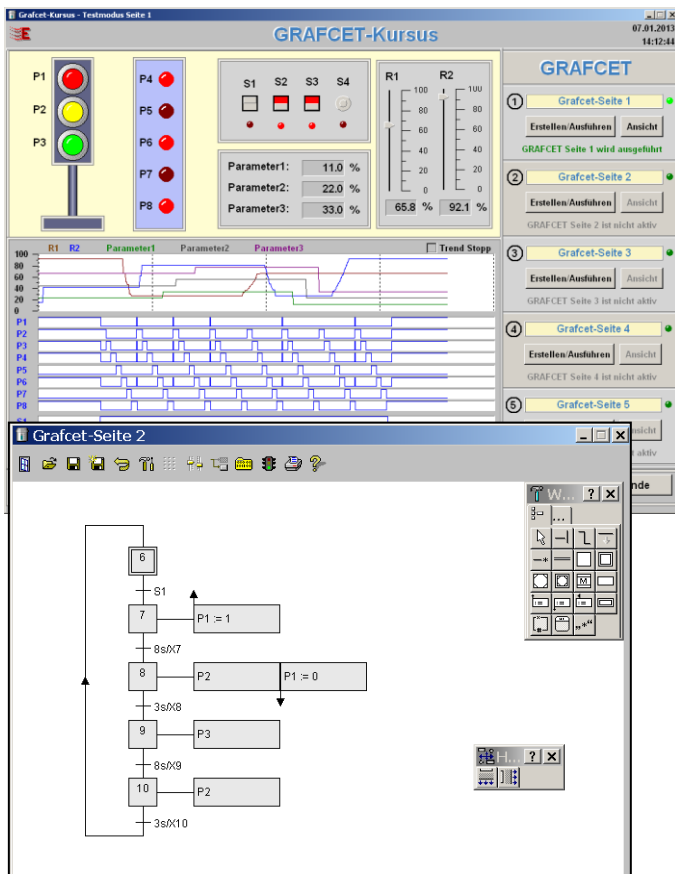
Grafcet-Kursus - Testmodus Seite 1

GRAFCET-Kursus

07.01.2013
14:12:44

P1
P2
P3

P4
P5
P6
P7
P8

S1 S2 S3 S4

Parameter1: 11.0 %
Parameter2: 22.0 %
Parameter3: 33.0 %

R1 R2
100 80 60 40 20 0
100 80 60 40 20 0
65.8 % 92.1 %

GRAFCET

1 Grafcet-Seite 1
Erstellen/Ausführen Ansicht
GRAFCET Seite 1 wird ausgeführt

2 Grafcet-Seite 2
Erstellen/Ausführen Ansicht
GRAFCET Seite 2 ist nicht aktiv

3 Grafcet-Seite 3
Erstellen/Ausführen Ansicht
GRAFCET Seite 3 ist nicht aktiv

4 Grafcet-Seite 4
Erstellen/Ausführen Ansicht
GRAFCET Seite 4 ist nicht aktiv

5 Grafcet-Seite 5

R1 R2 Parameter1 Parameter2 Parameter3 Trend Stopp
100 80 60 40 20 0
P1 P2 P3 P4 P5 P6 P7 P8

Grafcet-Seite 2

W... ? X
H... ? X

nde

6
S1
7 P1 := 1
8s/X7
8 P2 P1 := 0
3s/X8
9 P3
8s/X9
10 P2
3s/X10